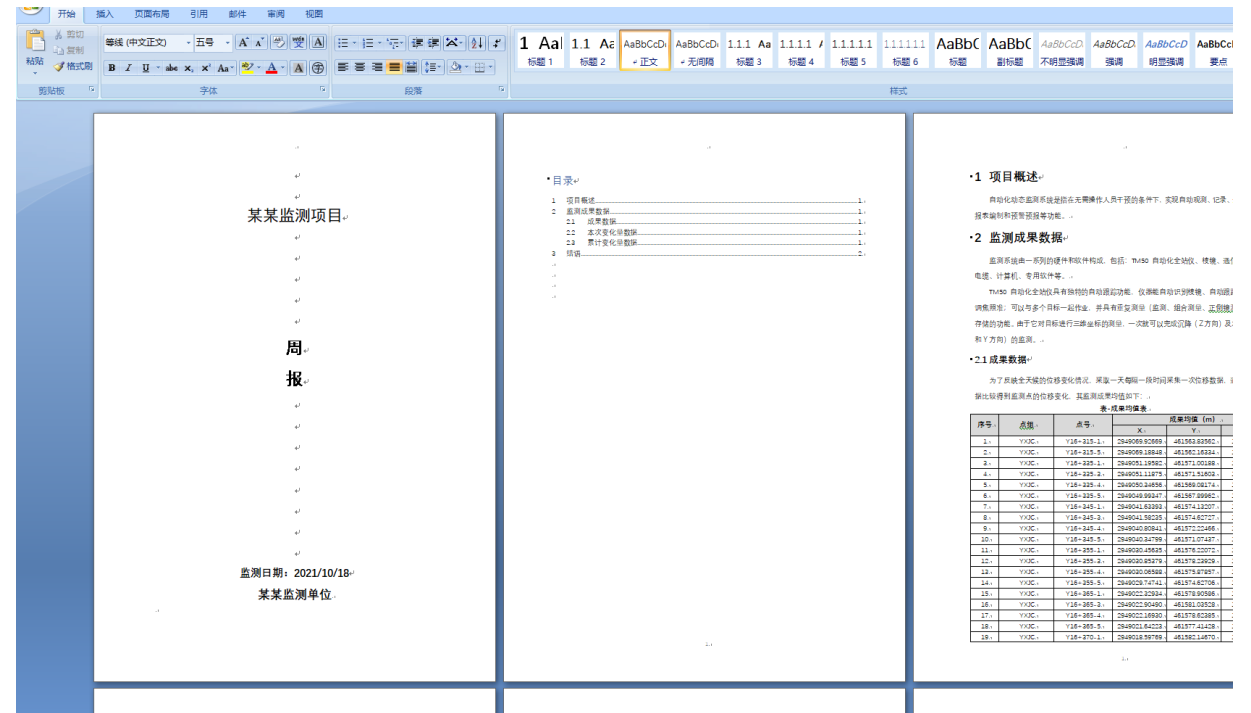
开始 插入 页面布局 引用 邮件 审阅 视图

粘贴 剪切 复制 格式刷
剪贴板

等线 (中文正文) 五号
字体

段落

1 AaI 标题 1
1.1 Aa 标题 2
AaBbCcDd 正文
AaBbCcDd 无间隔
1.1.1 Aa 标题 3
1.1.1.1 标题 4
1.1.1.1.1 标题 5
1.1.1.1.1.1 标题 6
AaBbC 标题
AaBbC 副标题
AaBbCcDd 不明显强调
AaBbCcDd 强调
AaBbCcD 明显强调
AaBbCcI 要点
样式

某某监测项目

周

报

监测日期：2021/10/18

某某监测单位

目录

1 项目概述 1
2 监测成果数据 1
2.1 成果数据 1
2.2 本次变化量数据 1
2.3 累计变化量数据 1
3 结语 2

1 项目概述

自动化动态监测系统是指在无需操作人员干预的条件下，实现自动观测、记录、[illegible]报表编制和预警预报等功能。

2 监测成果数据

监测系统由一系列的硬件和软件构成，包括：TM50 自动化全站仪、棱镜、通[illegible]电缆、计算机、专用软件等。

TM50 自动化全站仪具有独特的自动跟踪功能，仪器能自动识别棱镜，自动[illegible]调焦照准；可以与多个目标一起作业，并具有重复测量（监测、组合测量、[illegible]存储的功能。由于它对目标进行三维坐标的测量，一次就可以完成沉降（Z 方向）及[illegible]和 Y 方向）的监测。

2.1 成果数据

为了反映全天候的位移变化情况，采取一天每隔一段时间采集一次位移数据，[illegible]据比较得到监测点的位移变化。其监测成果均值如下：

表-成果均值表

| 序号 | 点组 | 点号 | 成果均值（m） X | Y |
|---|---|---|---|---|
| 1 | YXJC | Y16-315-1 | 2949069.92669 | 461563.83562 |
| 2 | YXJC | Y16-315-5 | 2949069.18848 | 461562.16334 |
| 3 | YXJC | Y16-325-1 | 2949051.19582 | 461571.00188 |
| 4 | YXJC | Y16-325-3 | 2949051.11875 | 461571.51603 |
| 5 | YXJC | Y16-325-4 | 2949050.34656 | 461569.09174 |
| 6 | YXJC | Y16-335-5 | 2949049.99347 | 461567.89982 |
| 7 | YXJC | Y16-345-1 | 2949041.63393 | 461574.13207 |
| 8 | YXJC | Y16-345-3 | 2949041.58235 | 461574.62727 |
| 9 | YXJC | Y16-345-4 | 2949040.80841 | 461572.22466 |
| 10 | YXJC | Y16-345-5 | 2949040.34799 | 461571.07437 |
| 11 | YXJC | Y16-355-1 | 2949030.45635 | 461576.22072 |
| 12 | YXJC | Y16-355-2 | 2949030.65379 | 461578.23929 |
| 13 | YXJC | Y16-355-4 | 2949030.06582 | 461575.37957 |
| 14 | YXJC | Y16-355-5 | 2949029.74741 | 461574.62706 |
| 15 | YXJC | Y16-365-1 | 2949022.22934 | 461578.90586 |
| 16 | YXJC | Y16-365-3 | 2949022.90490 | 461581.03528 |
| 17 | YXJC | Y16-365-4 | 2949022.16930 | 461578.62385 |
| 18 | YXJC | Y16-365-5 | 2949021.64223 | 461577.41429 |
| 19 | YXJC | Y16-370-1 | 2949019.59769 | 461582.14670 |